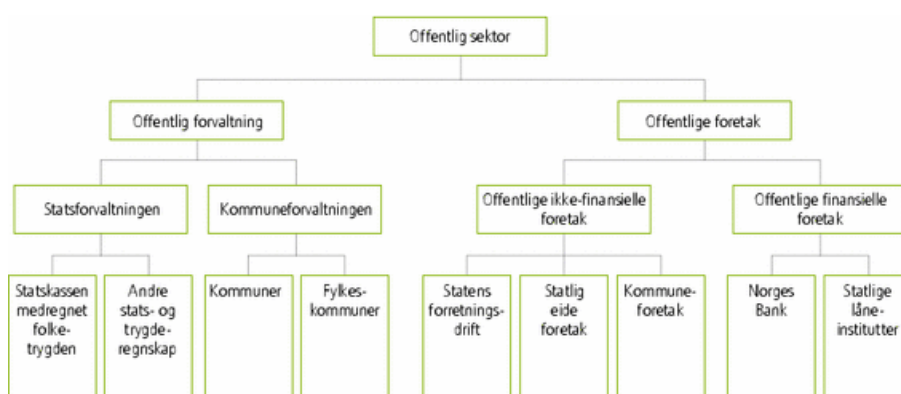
Offentlig sektor

Offentlig forvaltning

Offentlige foretak

Statsforvaltningen

Kommuneforvaltningen

Offentlige ikke-finansielle foretak

Offentlige finansielle foretak

Statskassen medregnet folke-trygden

Andre stats- og trygde-regnskap

Kommuner

Fylkes-kommuner

Statens forretnings-drift

Statlig eide foretak

Kommune-foretak

Norges Bank

Statlige låne-institutter